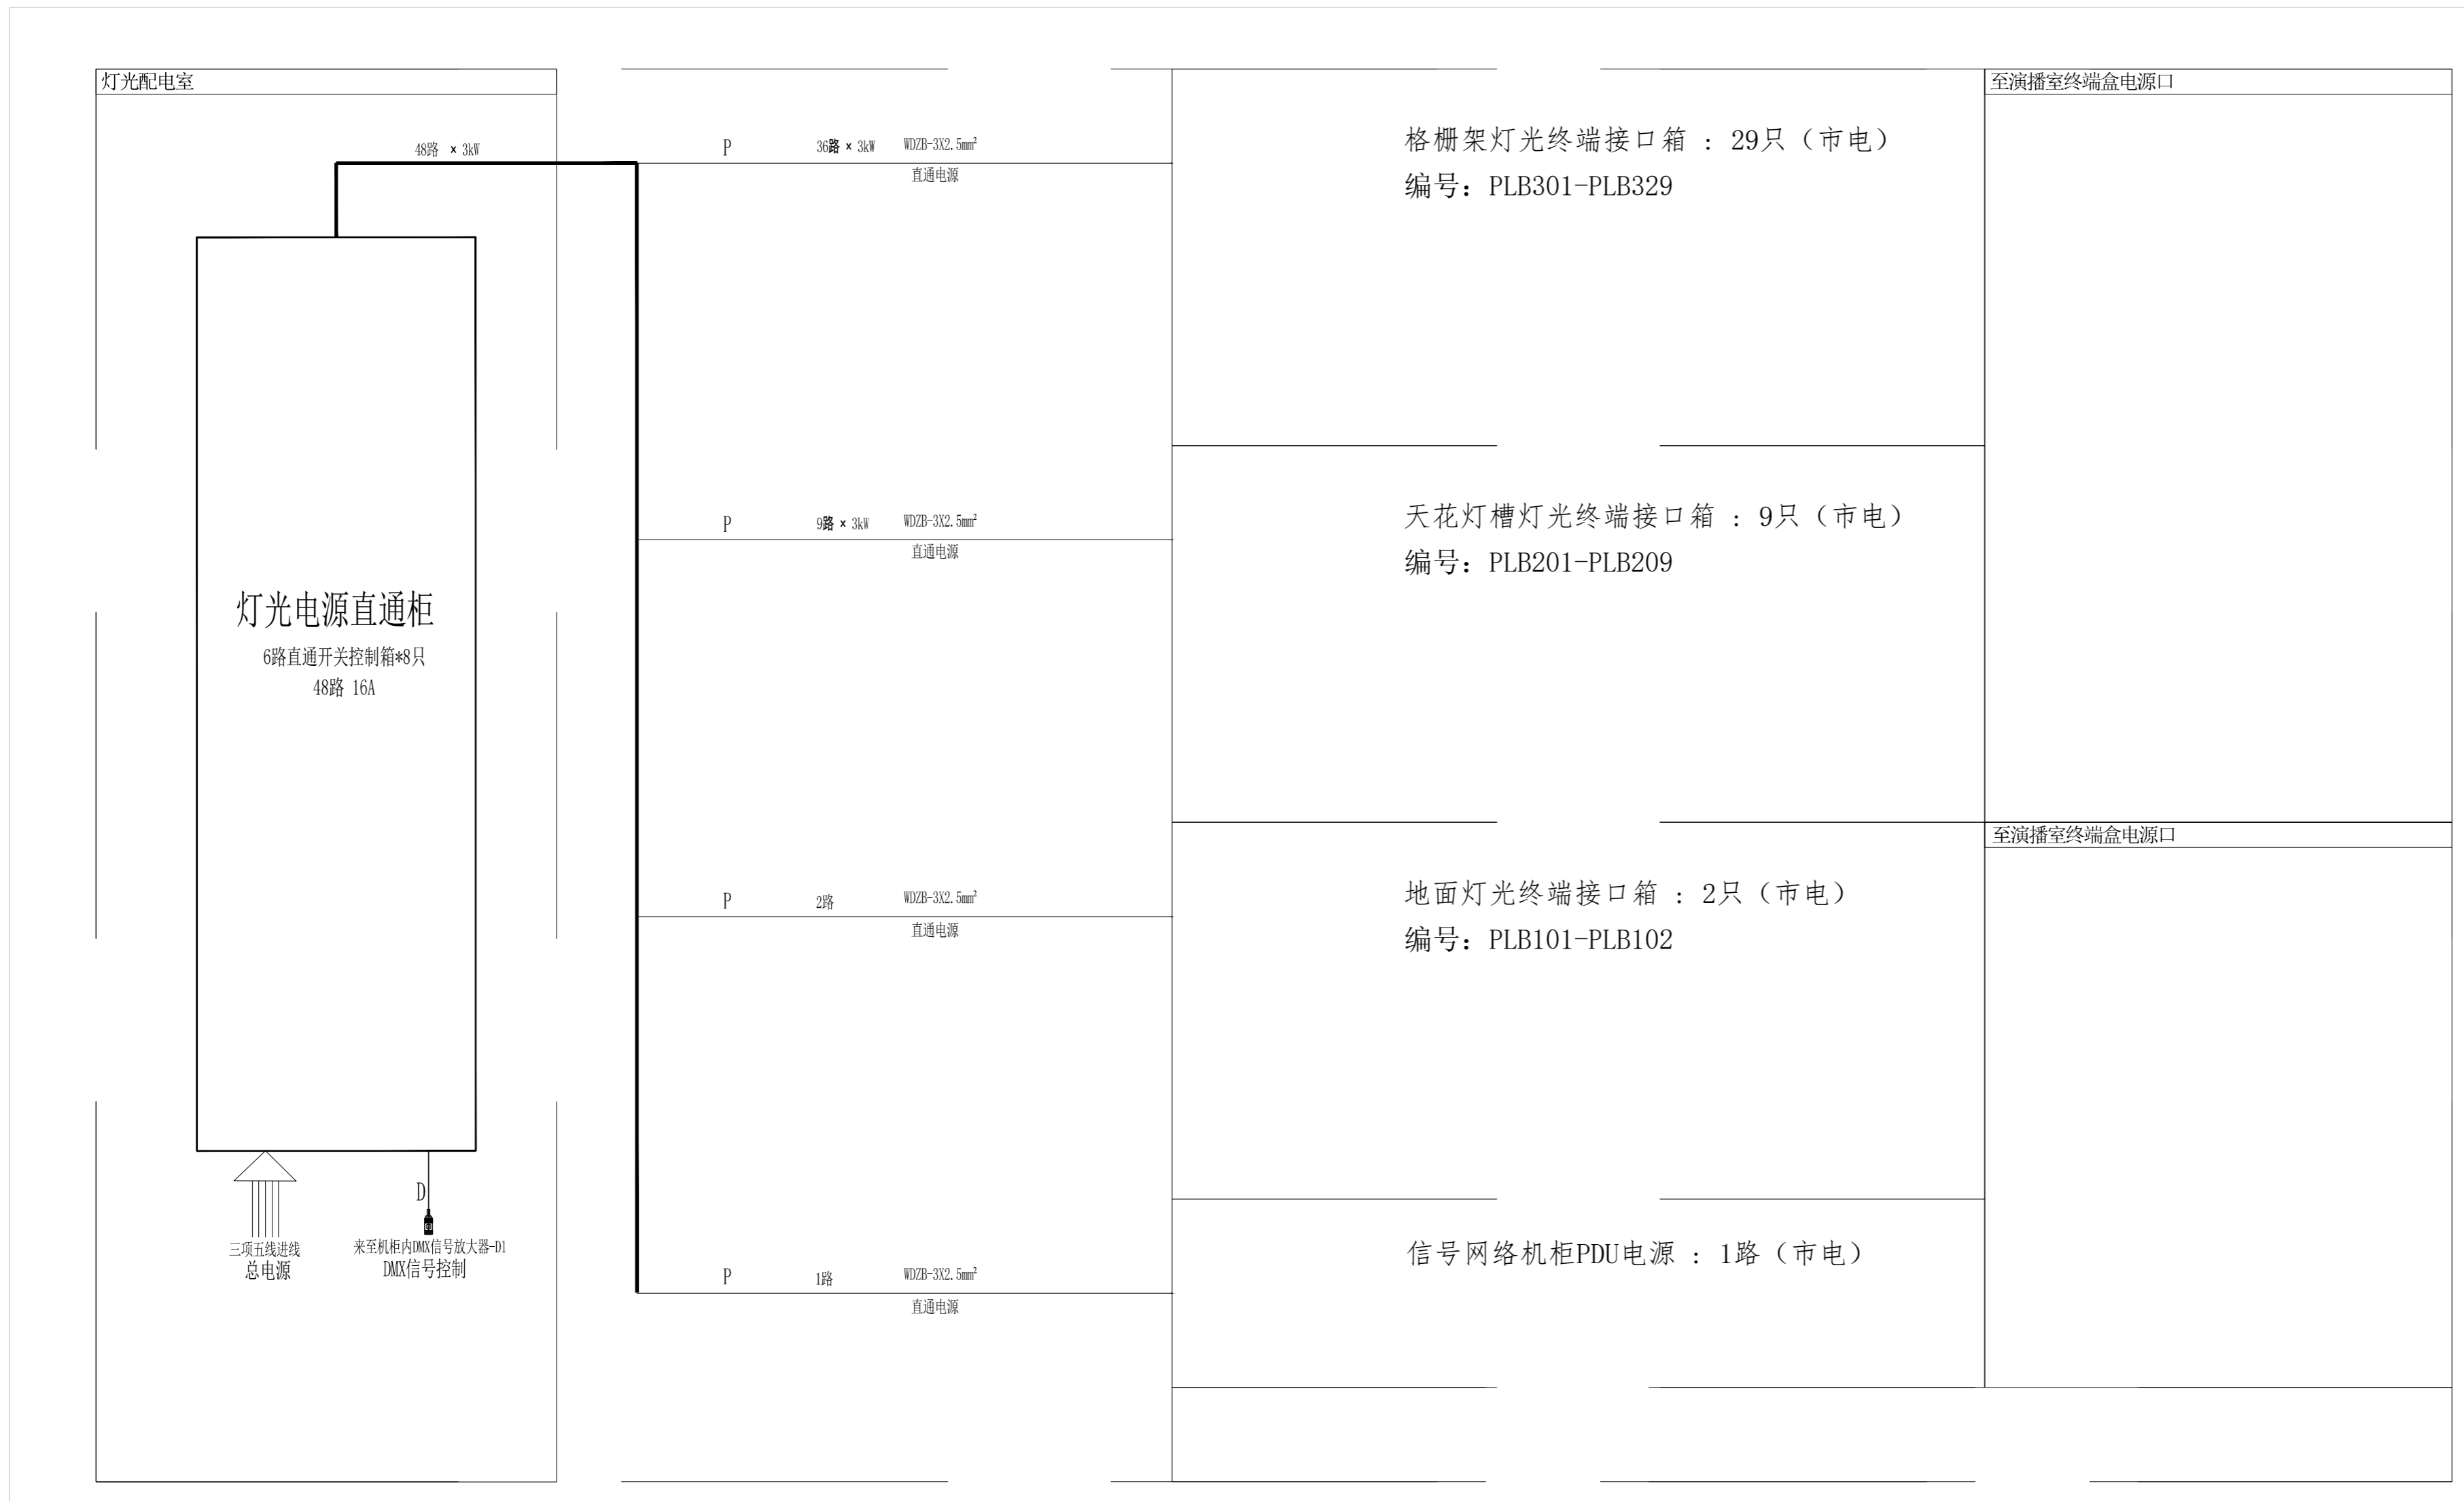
灯光配电室

48路 × 3kW

灯光电源直通柜
6路直通开关控制箱*8只
48路 16A

D

三项五线进线
总电源

来至机柜内DMX信号放大器-D1
DMX信号控制

P 36路 × 3kW WDZB-3X2.5mm²
直通电源

P 9路 × 3kW WDZB-3X2.5mm²
直通电源

P 2路 WDZB-3X2.5mm²
直通电源

P 1路 WDZB-3X2.5mm²
直通电源

格栅架灯光终端接口箱 ：29只（市电）
编号：PLB301-PLB329

天花灯槽灯光终端接口箱 ：9只（市电）
编号：PLB201-PLB209

地面灯光终端接口箱 ：2只（市电）
编号：PLB101-PLB102

信号网络机柜PDU电源 ：1路（市电）

至演播室终端盒电源口

至演播室终端盒电源口